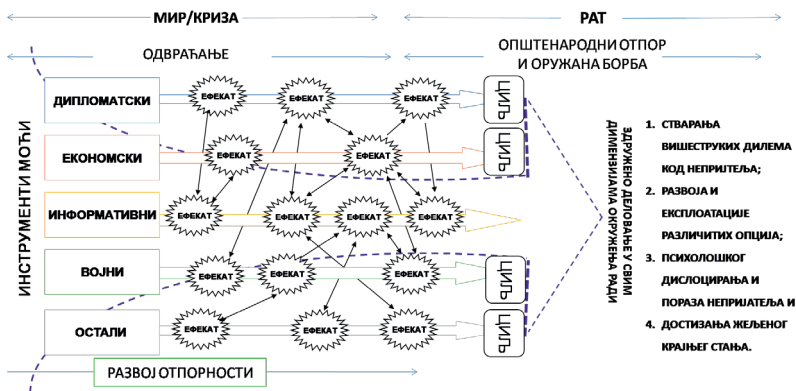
МИР/КРИЗА

РАТ

ОДВРАЋАЊЕ

ОПШТЕНАРОДНИ ОТПОР И ОРУЖАНА БОРБА

ИНСТРУМЕНТИ МОЋИ

ДИПЛОМАТСКИ

ЕКОНОМСКИ

ИНФОРМАТИВНИ

ВОЈНИ

ОСТАЛИ

ЕФЕКАТ
ЕФЕКАТ
ЕФЕКАТ
ЕФЕКАТ
ЕФЕКАТ
ЕФЕКАТ
ЕФЕКАТ
ЕФЕКАТ
ЕФЕКАТ
ЕФЕКАТ
ЕФЕКАТ
ЕФЕКАТ
ЕФЕКАТ
ЕФЕКАТ
ЕФЕКАТ
ЕФЕКАТ
ЕФЕКАТ

ЦИЉ
ЦИЉ
ЦИЉ
ЦИЉ

ЗДРУЖЕНО ДЕЛОВАЊЕ У СВИМ ДИМЕНЗИЈАМА ОКРУЖЕЊА РАДИ

1. СТВАРАЊА ВИШЕСТРУКИХ ДИЛЕМА КОД НЕПРИЈАТЕЉА;
2. РАЗВОЈА И ЕКСПЛОАТАЦИЈЕ РАЗЛИЧИТИХ ОПЦИЈА;
3. ПСИХОЛОШКОГ ДИСЛОЦИРАЊА И ПОРАЗА НЕПРИЈАТЕЉА И
4. ДОСТИЗАЊА ЖЕЉЕНОГ КРАЈЊЕГ СТАЊА.

РАЗВОЈ ОТПОРНОСТИ